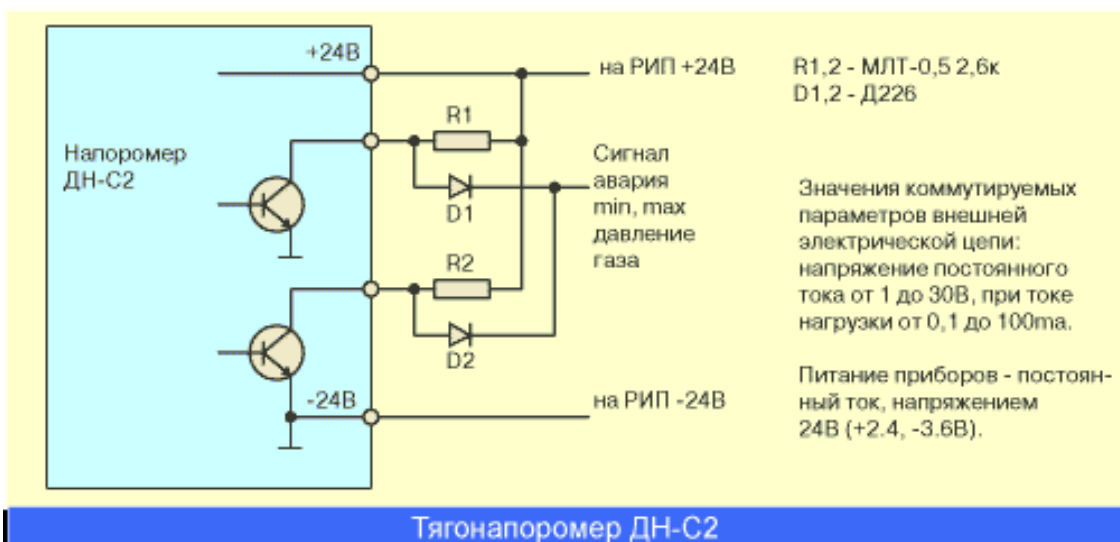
+24В

Напоромер ДН-С2

-24В

R1

D1

R2

D2

на РИП +24В

Сигнал авария min, max давление газа

на РИП -24В

R1,2 - МЛТ-0,5 2,6к
D1,2 - Д226

Значения коммутируемых параметров внешней электрической цепи: напряжение постоянного тока от 1 до 30В, при токе нагрузки от 0,1 до 100ma.

Питание приборов - постоянный ток, напряжением 24В (+2.4, -3.6В).

Тягонапоромер ДН-С2